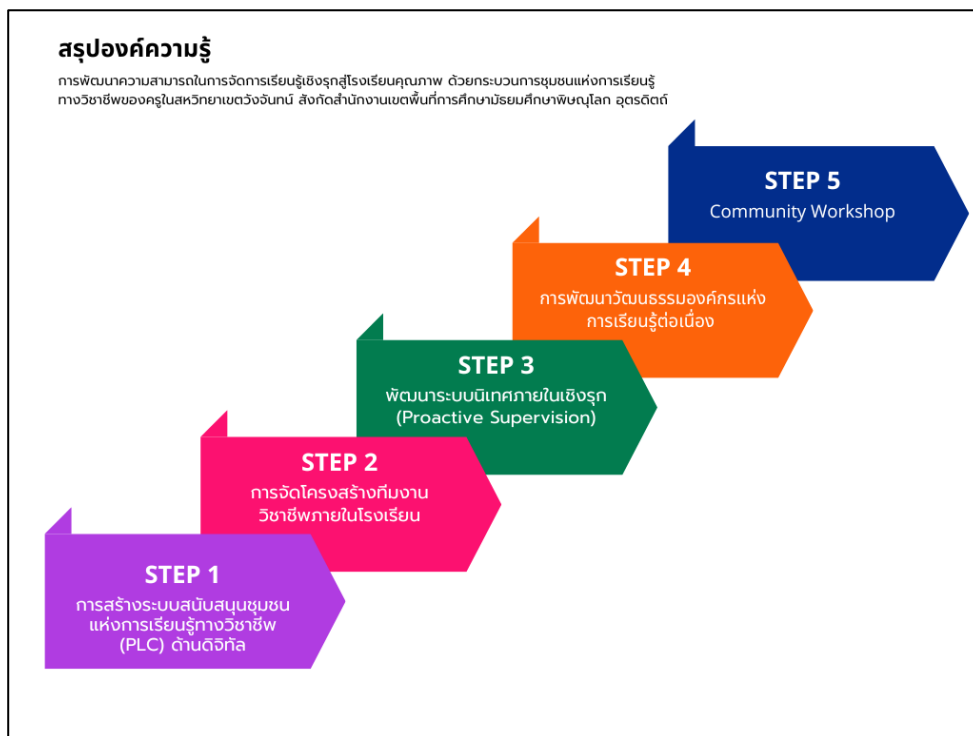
สรุปองค์ความรู้

การพัฒนาความสามารถในการจัดการเรียนรู้เชิงรุกสู่โรงเรียนคุณภาพ ด้วยกระบวนการชุมชนแห่งการเรียนรู้ทางวิชาชีพของครูในสหวิทยาเขตวังจันทน์ สังกัดสำนักงานเขตพื้นที่การศึกษามัธยมศึกษาพิษณุโลก อุตรดิตถ์

STEP 5
Community Workshop

STEP 4
การพัฒนาวัฒนธรรมองค์กรแห่งการเรียนรู้ต่อเนื่อง

STEP 3
พัฒนาระบบนิเทศภายในเชิงรุก (Proactive Supervision)

STEP 2
การจัดโครงสร้างทีมงานวิชาชีพภายในโรงเรียน

STEP 1
การสร้างระบบสนับสนุนชุมชนแห่งการเรียนรู้ทางวิชาชีพ (PLC) ด้านดิจิทัล